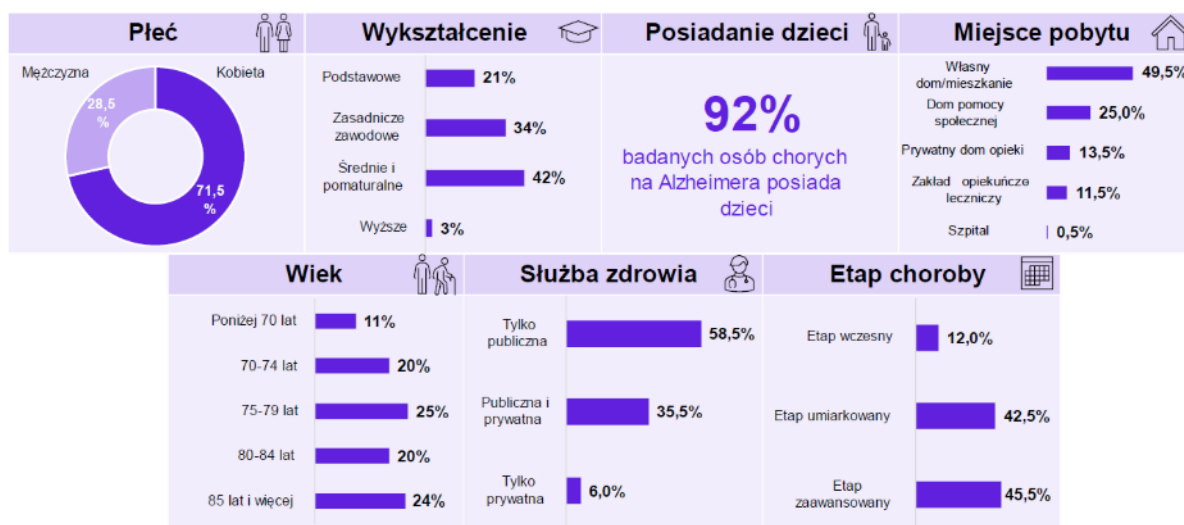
Płeć

Mężczyzna

Kobieta

28,5 %

71,5 %

Wykształcenie

Podstawowe 21%

Zasadnicze zawodowe 34%

Średnie i pomaturalne 42%

Wyższe 3%

Posiadanie dzieci

92%

badanych osób chorych na Alzheimera posiada dzieci

Miejsce pobytu

Własny dom/mieszkanie 49,5%

Dom pomocy społecznej 25,0%

Prywatny dom opieki 13,5%

Zakład opiekuńcze leczniczy 11,5%

Szpital 0,5%

Wiek

Poniżej 70 lat 11%

70-74 lat 20%

75-79 lat 25%

80-84 lat 20%

85 lat i więcej 24%

Służba zdrowia

Tylko publiczna 58,5%

Publiczna i prywatna 35,5%

Tylko prywatna 6,0%

Etap choroby

Etap wczesny 12,0%

Etap umiarkowany 42,5%

Etap zaawansowany 45,5%